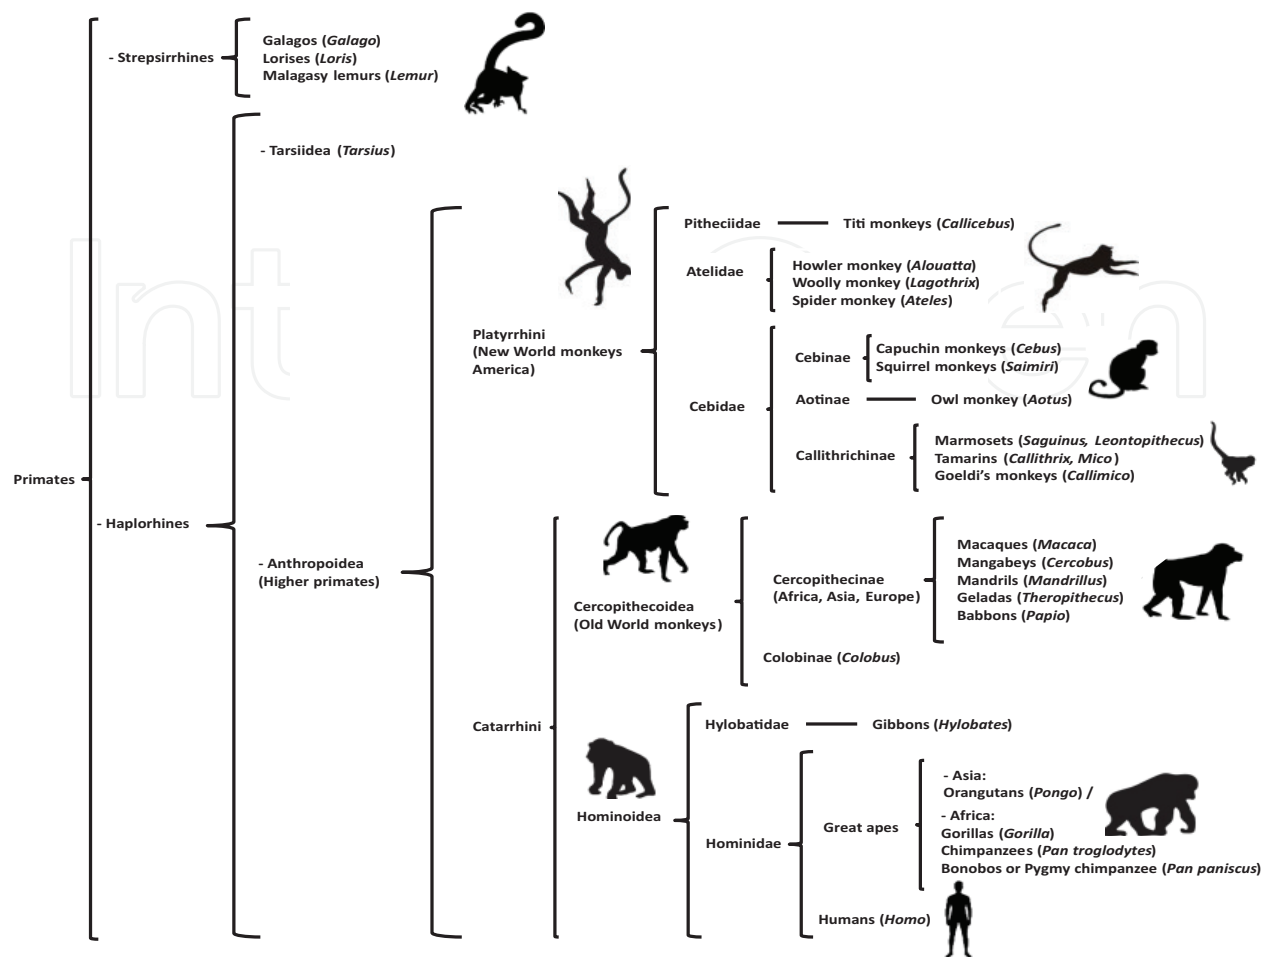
- Strepsirrhines

Galagos (*Galago*)
Lorises (*Loris*)
Malagasy lemurs (*Lemur*)

- Tarsiidea (*Tarsius*)

Pitheciidae — Titi monkeys (*Callicebus*)

Atelidae

Howler monkey (*Alouatta*)
Woolly monkey (*Lagothrix*)
Spider monkey (*Ateles*)

Platyrrhini
(New World monkeys
America)

Cebinae

Capuchin monkeys (*Cebus*)
Squirrel monkeys (*Saimiri*)

Cebidae

Aotinae — Owl monkey (*Aotus*)

Callithrichinae

Marmosets (*Saguinus, Leontopithecus*)
Tamarins (*Callithrix, Mico*)
Goeldi's monkeys (*Callimico*)

Primates

- Haplorhines

Macaques (*Macaca*)
Mangabeys (*Cercobus*)
Mandrils (*Mandrillus*)
Geladas (*Theropithecus*)
Babbons (*Papio*)

Cercopithecinae
(Africa, Asia, Europe)

- Anthropoidea
(Higher primates)

Cercopithecoidea
(Old World monkeys)

Colobinae (*Colobus*)

Catarrhini

Hylobatidae — Gibbons (*Hylobates*)

- Asia:
Orangutans (*Pongo*) /

- Africa:
Gorillas (*Gorilla*)
Chimpanzees (*Pan troglodytes*)
Bonobos or Pygmy chimpanzee (*Pan paniscus*)

Great apes

Hominoidea

Hominidae

Humans (*Homo*)